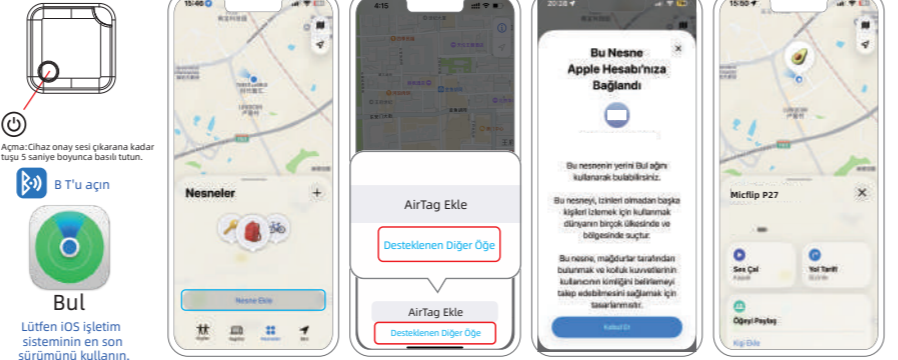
Açma:Cihaz onay sesi çıkarana kadar tuşu 5 saniye boyunca basılı tutun.

B T'u açın

Bul

Lütfen iOS işletim sisteminin en son sürümünü kullanın.

15:46

Nesneler

Nesne Ekle

Kişiler

Aygıtlar

Nesneler

Ben

4:15

AirTag Ekle

Desteklenen Diğer Öğe

AirTag Ekle

Desteklenen Diğer Öğe

20:28

Bu Nesne Apple Hesabı'nıza Bağlandı

Bu nesnenin yerini Bul ağını kullanarak bulabilirsiniz.

Bu nesneyi, izinleri olmadan başka kişileri izlemek için kullanmak dünyanın birçok ülkesinde ve bölgesinde suçtur.

Bu nesne, mağdurlar tarafından bulunmak ve kolluk kuvvetlerinin kullanıcının kimliğini belirlemeyi talep edebilmesini sağlamak için tasarlanmıştır.

Kabul Et

Micflip P27

Ses Çal

Yol Tarifi

Öğeyi Paylaş

Kişi Ekle